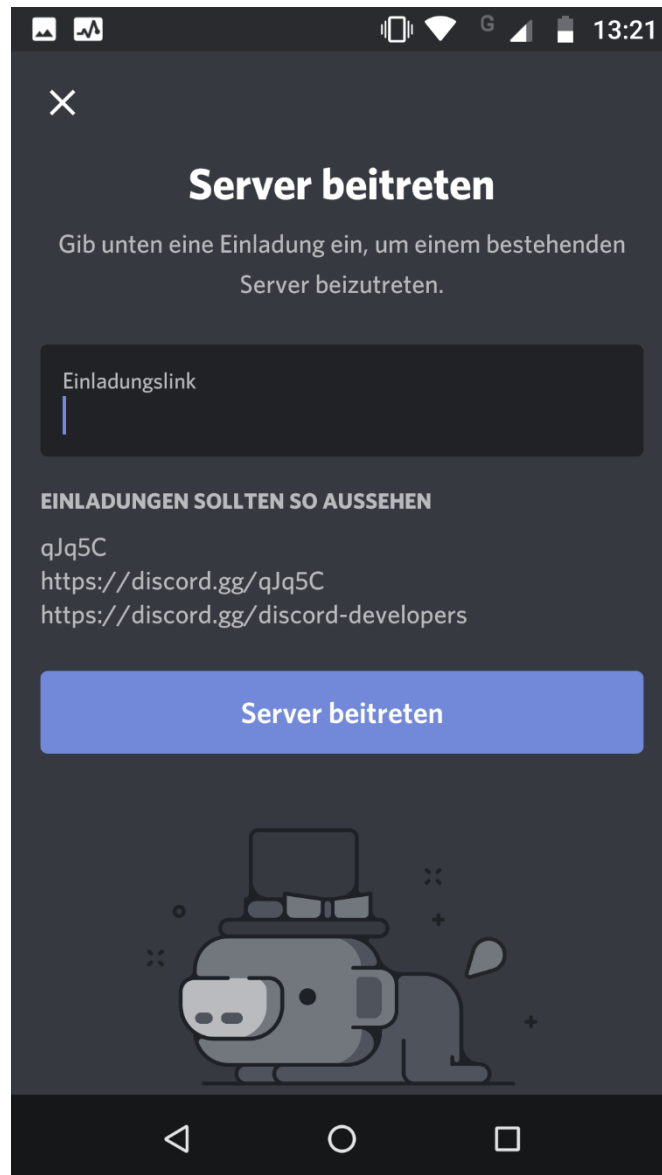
G 13:21

Server beitreten

Gib unten eine Einladung ein, um einem bestehenden Server beizutreten.

Einladungslink

EINLADUNGEN SOLLTEN SO AUSSEHEN

qJq5C
https://discord.gg/qJq5C
https://discord.gg/discord-developers

Server beitreten